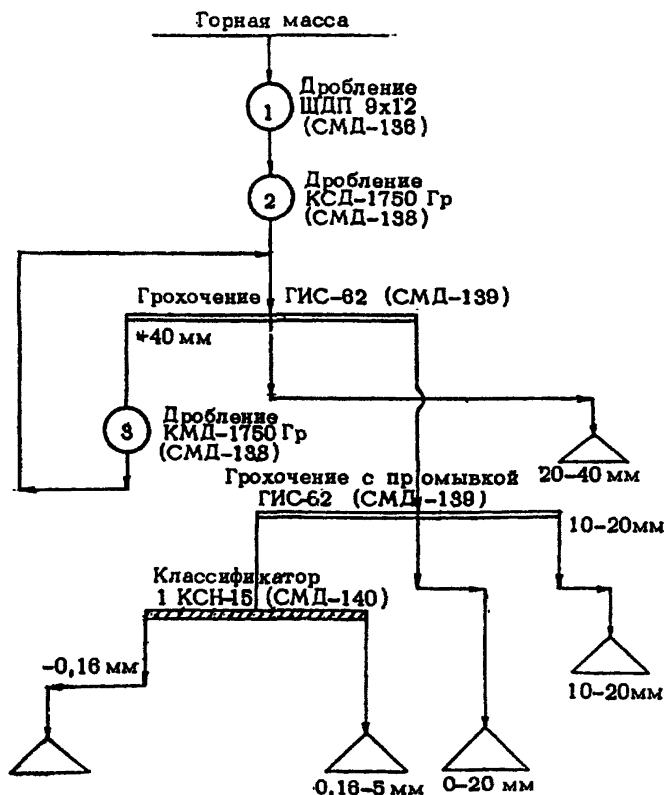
Горная масса

1 Дробление ЩДП 9x12 (СМД-136)

2 Дробление КСД-1750 Гр (СМД-138)

Грохочение ГИС-62 (СМД-139)

+40 мм

3 Дробление КМД-1750 Гр (СМД-138)

20-40 мм

Грохочение с промывкой ГИС-62 (СМД-139)

10-20мм

Классификатор 1 КСН-15 (СМД-140)

-0,16 мм

10-20мм

0.16-5 мм

0-20 мм